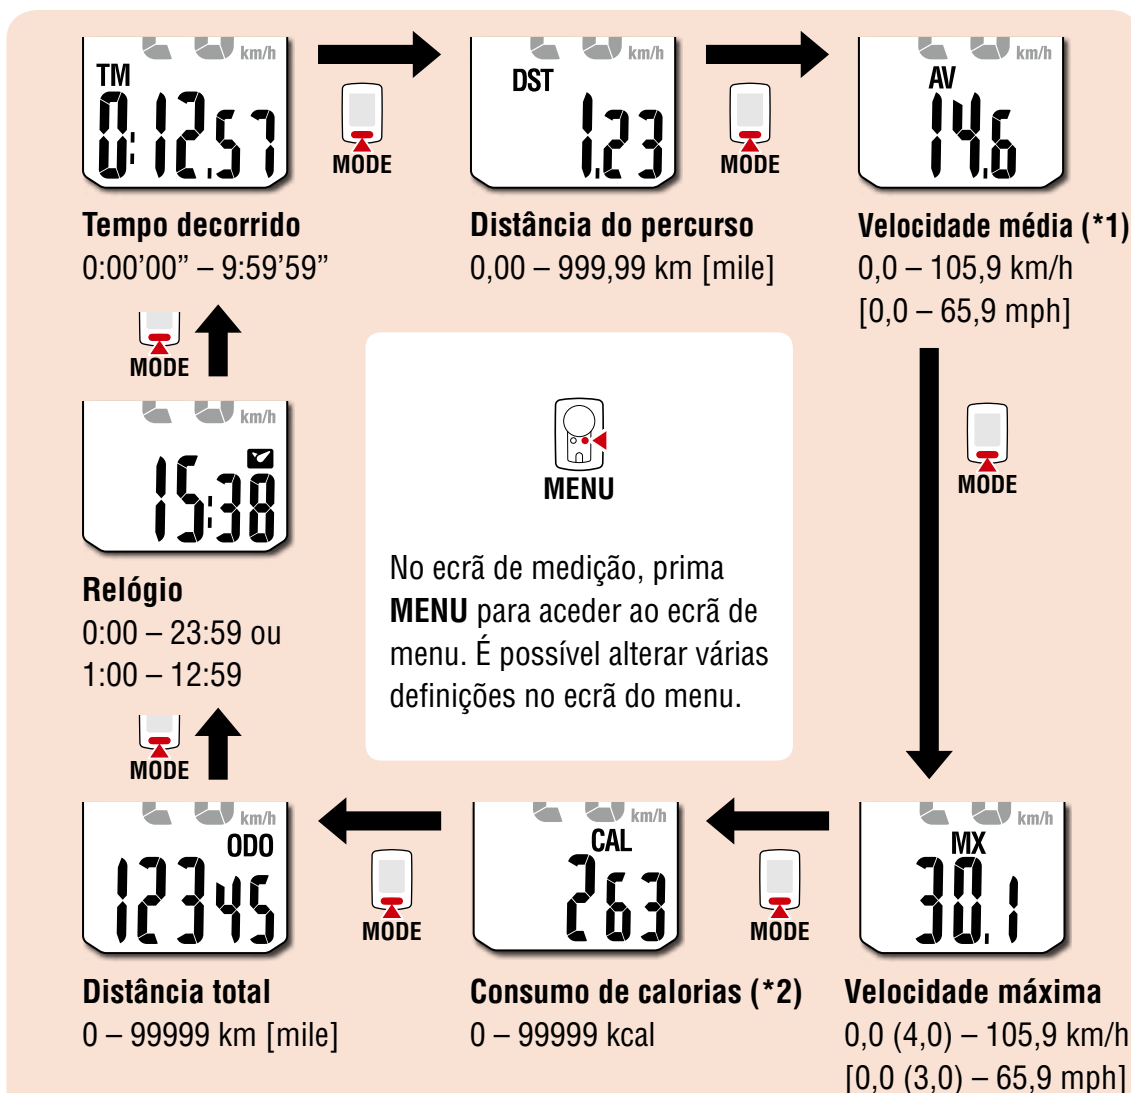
km/h
TM
0:12.57

MODE

km/h
DST
1.23

MODE

km/h
AV
14.6

Tempo decorrido
0:00’00” – 9:59’59”

Distância do percurso
0,00 – 999,99 km [mile]

Velocidade média (*1)
0,0 – 105,9 km/h
[0,0 – 65,9 mph]

MODE

MODE

km/h
15:38

MENU

No ecrã de medição, prima **MENU** para aceder ao ecrã de menu. É possível alterar várias definições no ecrã do menu.

Relógio
0:00 – 23:59 ou
1:00 – 12:59

MODE

km/h
ODO
12345

MODE

km/h
CAL
263

MODE

km/h
MX
30.1

Distância total
0 – 99999 km [mile]

Consumo de calorias (*2)
0 – 99999 kcal

Velocidade máxima
0,0 (4,0) – 105,9 km/h
[0,0 (3,0) – 65,9 mph]